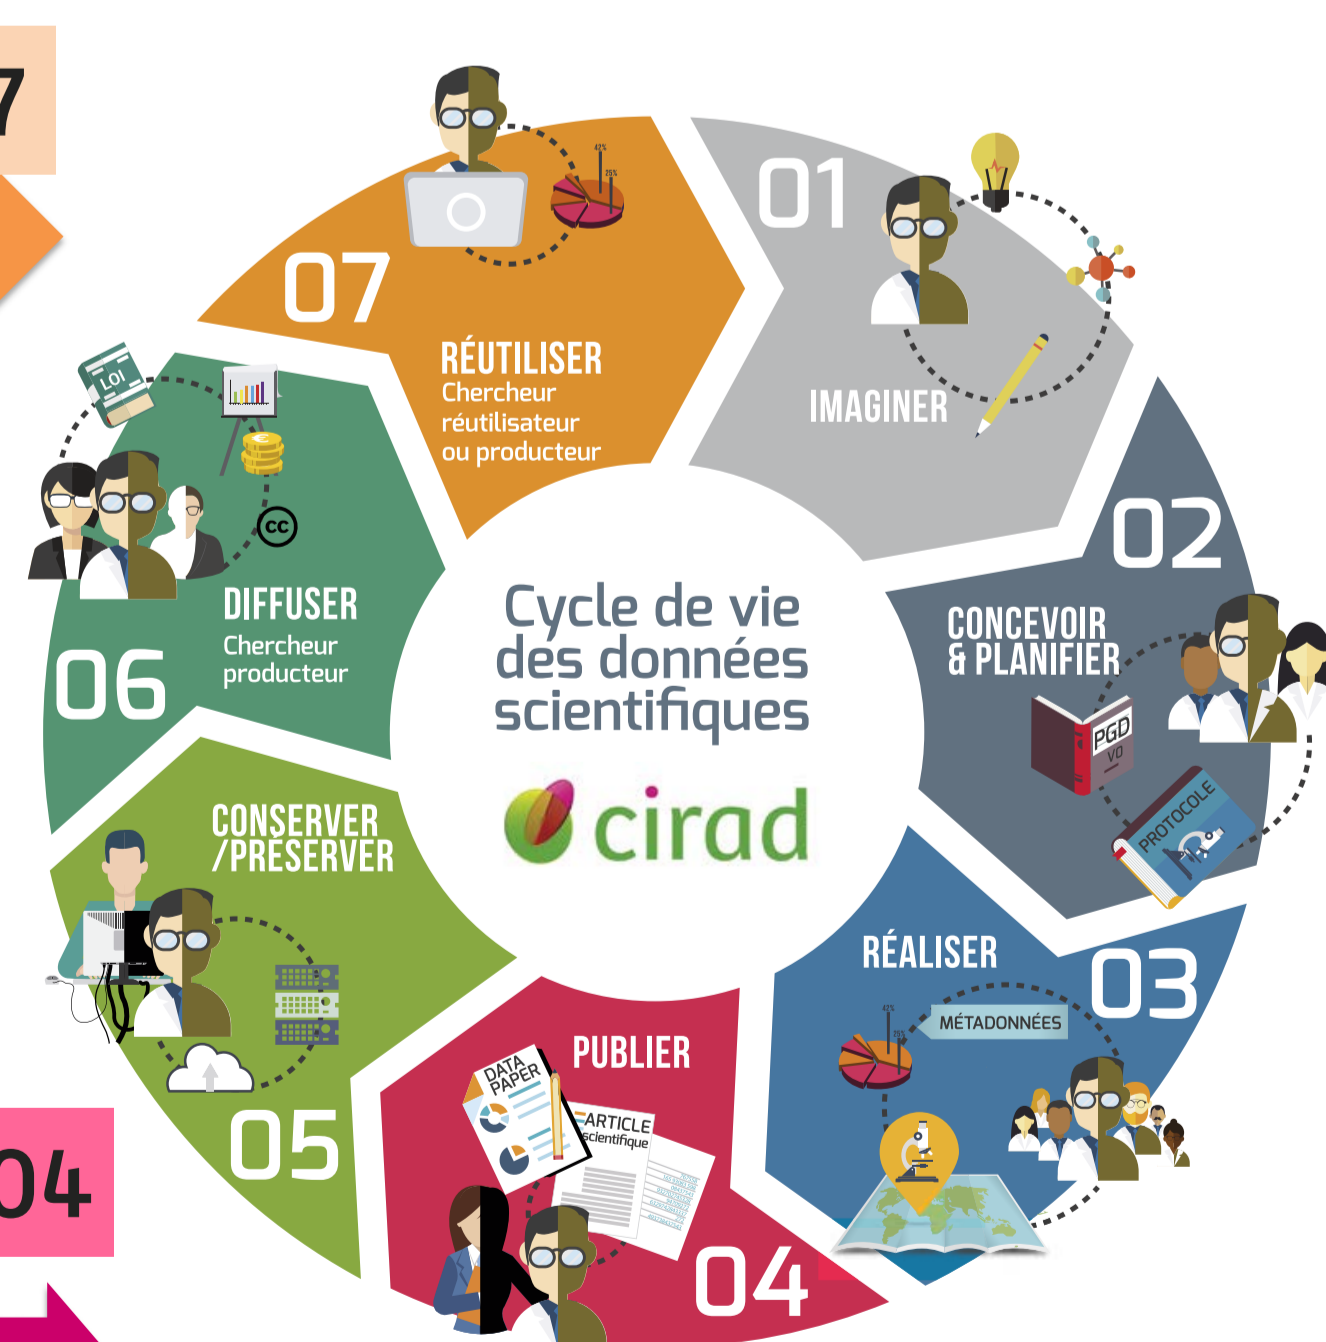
7

07
RÉUTILISER
Chercheur réutilisateur ou producteur

42%
25%

01
IMAGINER

02
CONCEVOIR & PLANIFIER
PGD
V0
PROTOCOLE

03
RÉALISER
MÉTADONNÉES
42%
25%

04
PUBLIER
DATA PAPER
ARTICLE scientifique

05
CONSERVER /PRÉSERVER

06
DIFFUSER
Chercheur producteur
LOI
cc

Cycle de vie des données scientifiques
cirad

04